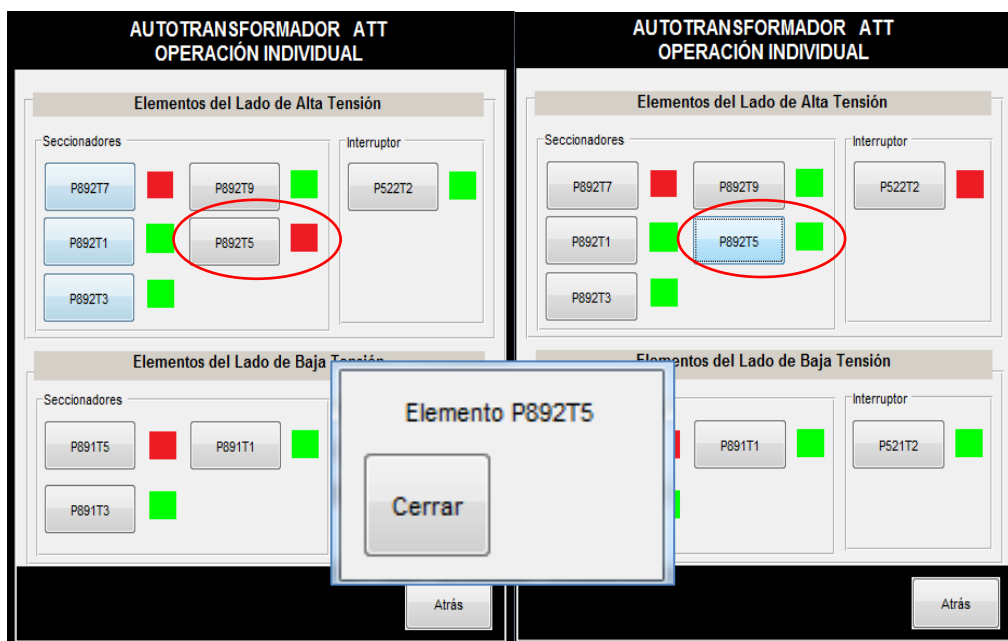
AUTOTRANSFORMADOR ATT
OPERACIÓN INDIVIDUAL

Elementos del Lado de Alta Tensión

Seccionadores

P892T7

P892T9

P892T1

P892T5

P892T3

Interruptor

P522T2

Elementos del Lado de Baja Tensión

Seccionadores

P891T5

P891T1

P891T3

Atrás

AUTOTRANSFORMADOR ATT
OPERACIÓN INDIVIDUAL

Elementos del Lado de Alta Tensión

Seccionadores

P892T7

P892T9

P892T1

P892T5

P892T3

Interruptor

P522T2

Elementos del Lado de Baja Tensión

P891T1

Interruptor

P521T2

Atrás

Elemento P892T5

Cerrar